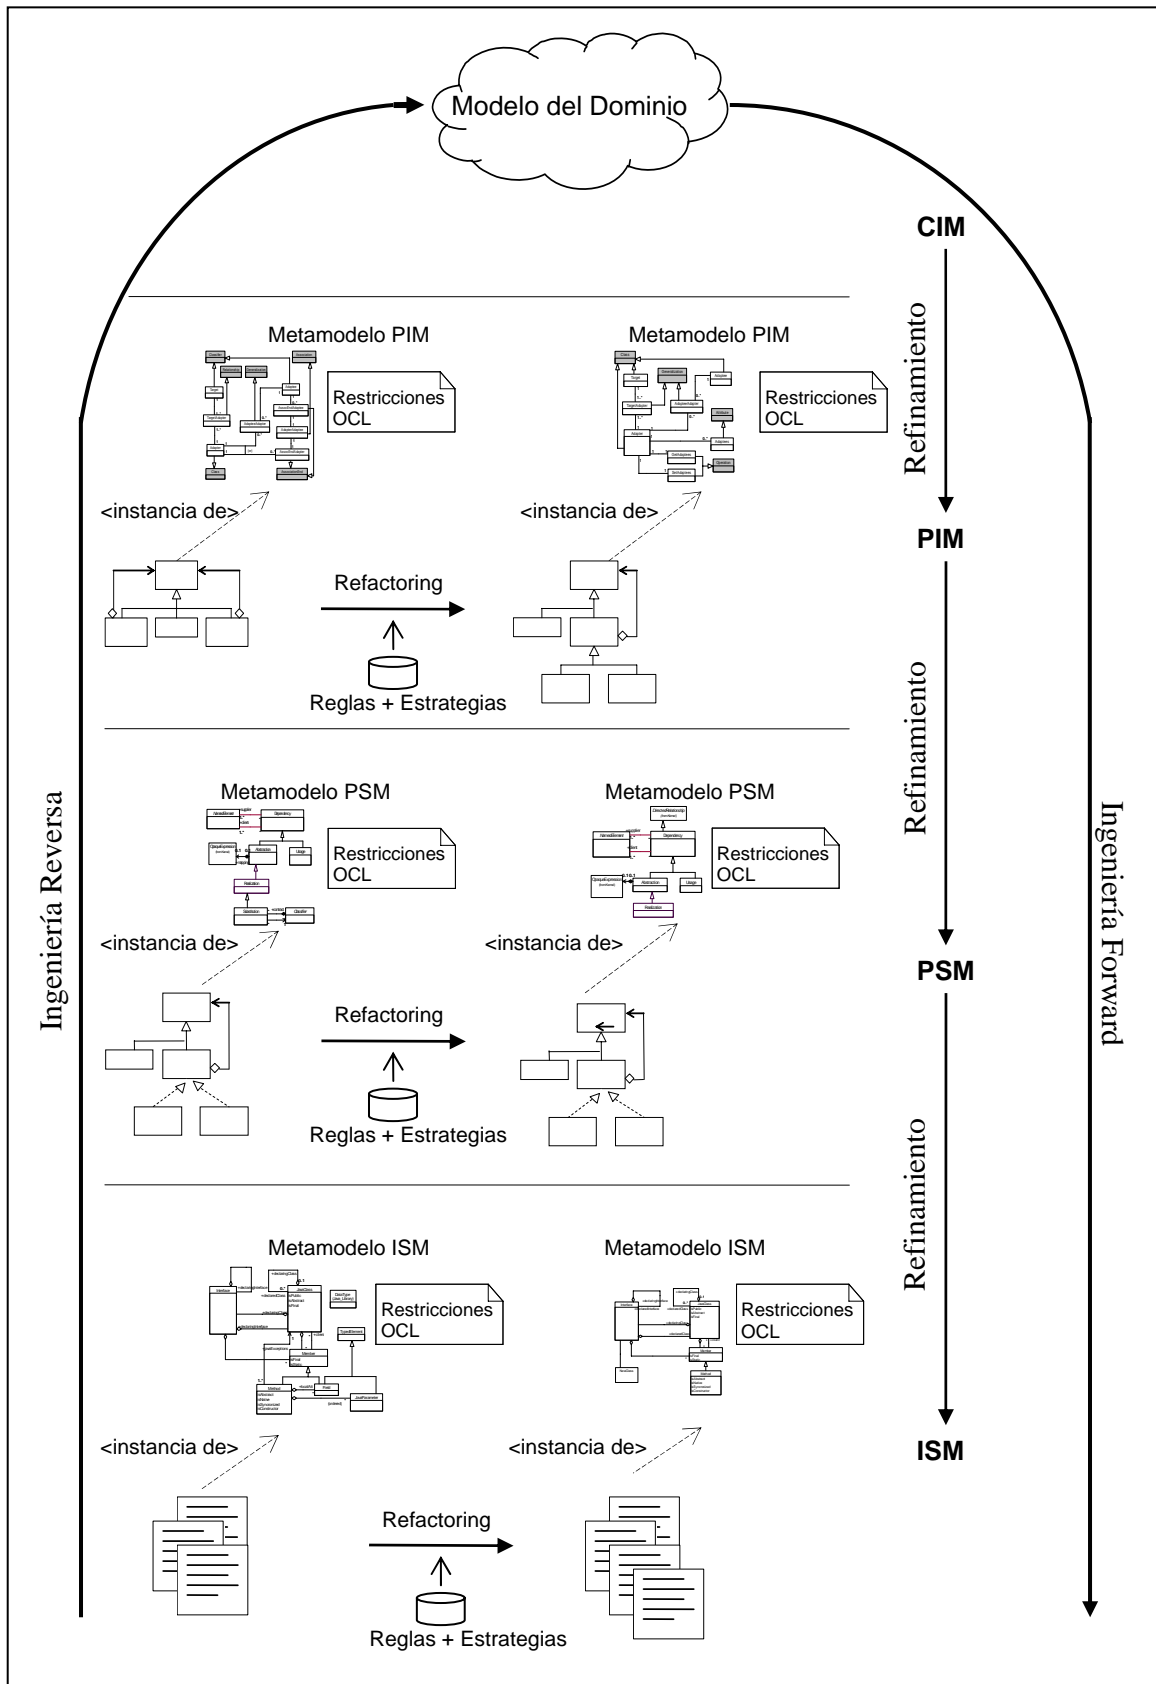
Modelo del Dominio

CIM

Refinamiento

PIM

Refinamiento

PSM

Refinamiento

ISM

Ingeniería Reversa

Ingeniería Forward

Metamodelo PIM

Restricciones OCL

<instancia de>

Metamodelo PIM

Restricciones OCL

<instancia de>

Refactoring

Reglas + Estrategias

Metamodelo PSM

Restricciones OCL

<instancia de>

Metamodelo PSM

Restricciones OCL

<instancia de>

Refactoring

Reglas + Estrategias

Metamodelo ISM

Restricciones OCL

<instancia de>

Metamodelo ISM

Restricciones OCL

<instancia de>

Refactoring

Reglas + Estrategias